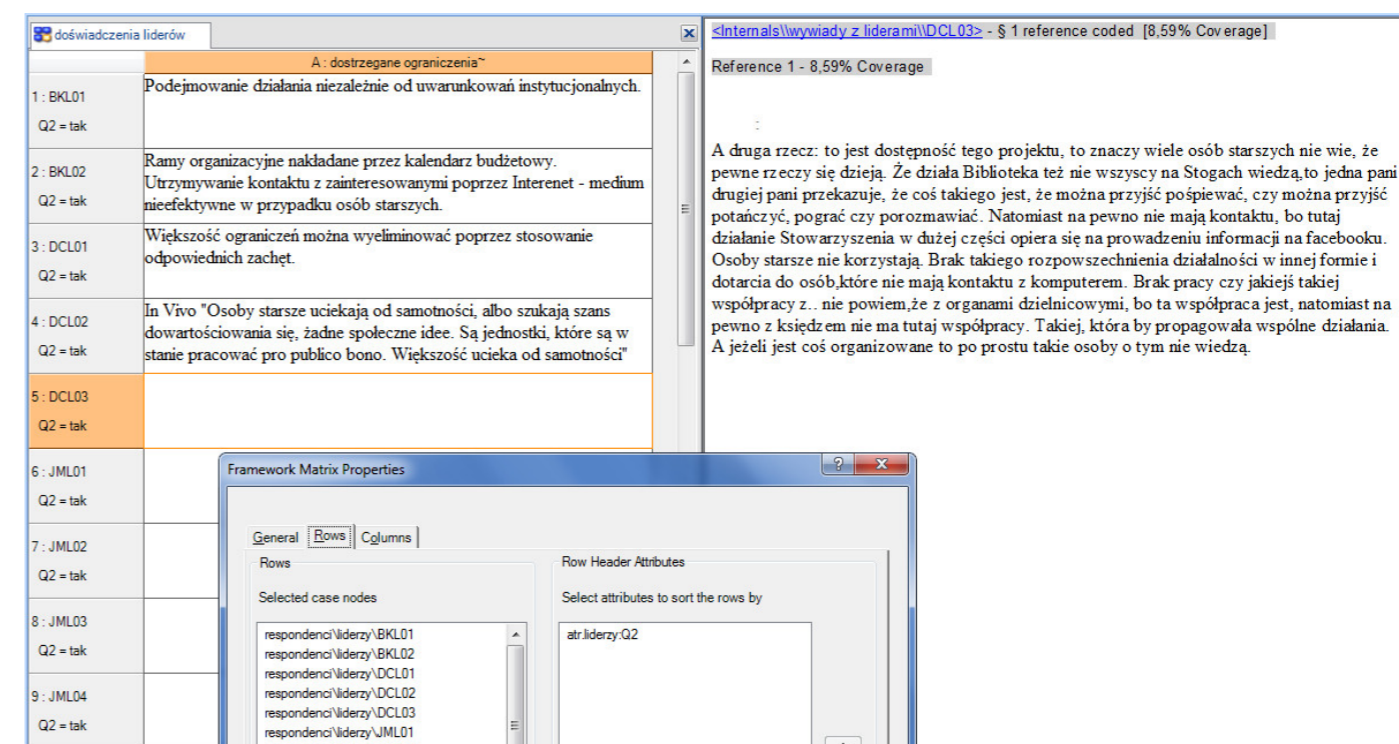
doświadczenia liderów

| | A : dostrzegane ograniczenia~ |
|---|---|
| 1 : BKL01 Q2 = tak | Podejmowanie działania niezależnie od uwarunkowań instytucjonalnych. |
| 2 : BKL02 Q2 = tak | Ramy organizacyjne nakładane przez kalendarz budżetowy. Utrzymywanie kontaktu z zainteresowanymi poprzez Interenet - medium nieefektywne w przypadku osób starszych. |
| 3 : DCL01 Q2 = tak | Większość ograniczeń można wyeliminować poprzez stosowanie odpowiednich zachęt. |
| 4 : DCL02 Q2 = tak | In Vivo "Osoby starsze uciekają od samotności, albo szukają szans dowartościowania się, żadne społeczne idee. Są jednostki, które są w stanie pracować pro publico bono. Większość ucieka od samotności" |
| 5 : DCL03 Q2 = tak | |
| 6 : JML01 Q2 = tak | |
| 7 : JML02 Q2 = tak | |
| 8 : JML03 Q2 = tak | |
| 9 : JML04 Q2 = tak | |

<Internals\\wywiady z liderami\\DCL03> - § 1 reference coded [8,59% Coverage]

Reference 1 - 8,59% Coverage

A druga rzecz: to jest dostępność tego projektu, to znaczy wiele osób starszych nie wie, że pewne rzeczy się dzieją. Że działa Biblioteka też nie wszyscy na Stogach wiedzą,to jedna pani drugiej pani przekazuje, że coś takiego jest, że można przyjść pośpiewać, czy można przyjść potańczyć, pograć czy porozmawiać. Natomiast na pewno nie mają kontaktu, bo tutaj działanie Stowarzyszenia w dużej części opiera się na prowadzeniu informacji na facebooku. Osoby starsze nie korzystają. Brak takiego rozpowszechnienia działalności w innej formie i dotarcia do osób,które nie mają kontaktu z komputerem. Brak pracy czy jakiejś takiej współpracy z.. nie powiem,że z organami dzielnicowymi, bo ta współpraca jest, natomiast na pewno z księdzem nie ma tutaj współpracy. Takiej, która by propagowała wspólne działania. A jeżeli jest coś organizowane to po prostu takie osoby o tym nie wiedzą.

Framework Matrix Properties

General Rows Columns

Rows

Selected case nodes

respondenci\liderzy\BKL01
respondenci\liderzy\BKL02
respondenci\liderzy\DCL01
respondenci\liderzy\DCL02
respondenci\liderzy\DCL03
respondenci\liderzy\JML01

Row Header Attributes

Select attributes to sort the rows by

atr.liderzy:Q2